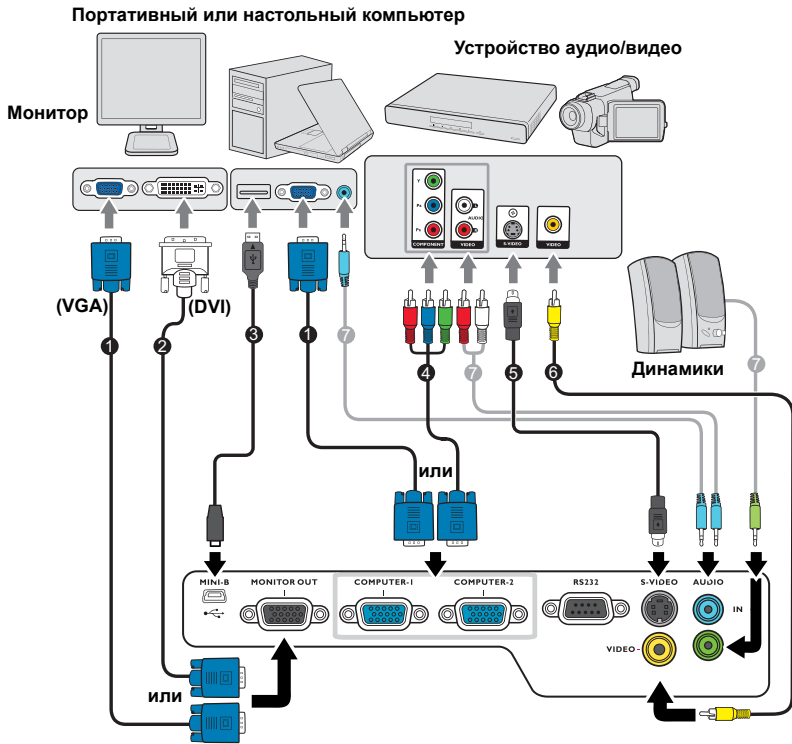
Портативный или настольный компьютер

Устройство аудио/видео

Монитор

Y
Pb
Pr
COMPONENT
AUDIO
VIDEO
S-VIDEO
VIDEO

(VGA)
(DVI)

1
2
3
1
7
4
7
5
6
7

Динамики

или

MINI-B
MONITOR OUT
COMPUTER-1
COMPUTER-2
RS232
S-VIDEO
AUDIO
IN
VIDEO

или